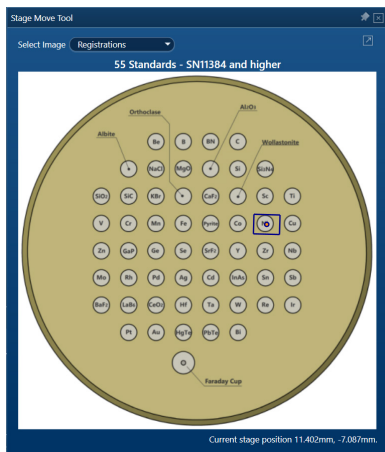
Stage Move Tool

Select Image Registrations

55 Standards - SN11384 and higher

Orthoclase

$Al_2O_3$

Albite

Wollastonite

Be B BN C

NaCl MgO Si $Si_3N_4$

$SiO_2$ SiC KBr $CaF_2$ Sc Ti

V Cr Mn Fe Pyrite Co Cu

Zn GaP Ge Se $SrF_2$ Y Zr Nb

Mo Rh Pd Ag Cd InAs Sn Sb

$BaF_2$ $LaB_6$ $CeO_2$ Hf Ta W Re Ir

Pt Au HgTe PbTe Bi

Faraday Cup

Current stage position 11.402mm, -7.087mm.